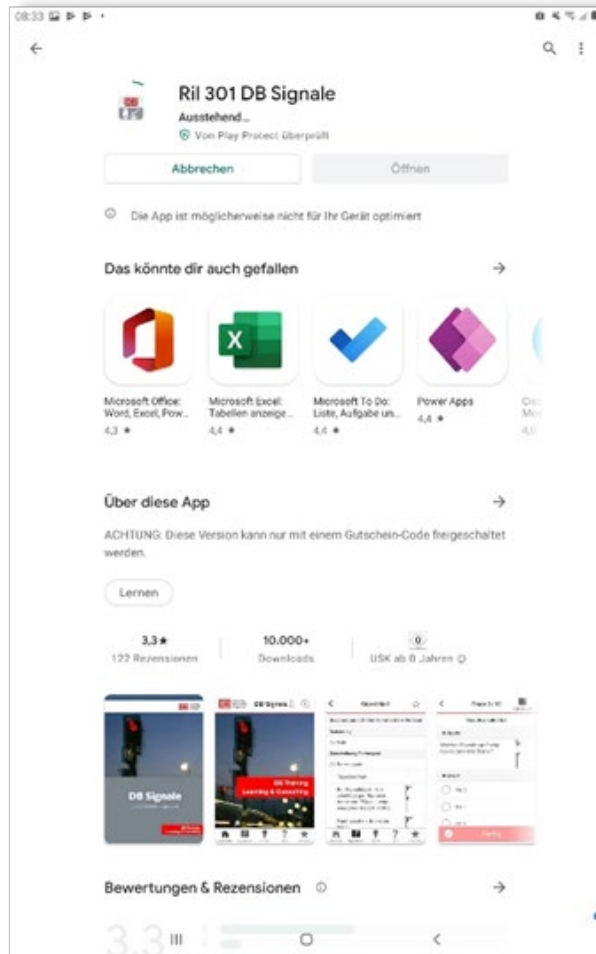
08:33

Ril 301 DB Signale
Ausstehend...
Von Play Protect überprüft

Abbrechen
Öffnen

Die App ist möglicherweise nicht für Ihr Gerät optimiert

Das könnte dir auch gefallen

Microsoft Office: Word, Excel, Pow...
4,3 ★

Microsoft Excel: Tabellen anzeige...
4,4 ★

Microsoft To Do: Liste, Aufgabe un...
4,4 ★

Power Apps
4,4 ★

Über diese App

ACHTUNG: Diese Version kann nur mit einem Gutschein-Code freigeschaltet werden.

Lernen

3,3★
122 Rezensionen

10.000+
Downloads

0
USK ab 0 Jahren

DB Signale

DB Signale

DB Training Learning & Consulting

Bewertungen & Rezensionen

3,3